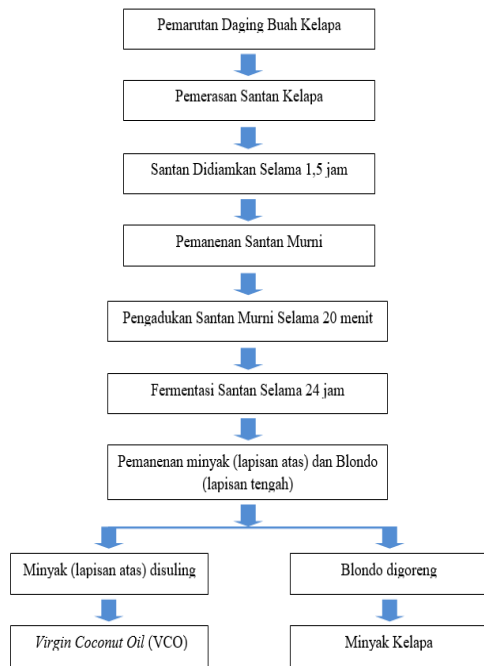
Pemarutan Daging Buah Kelapa

Pemerasan Santan Kelapa

Santan Didiamkan Selama 1,5 jam

Pemanenan Santan Murni

Pengadukan Santan Murni Selama 20 menit

Fermentasi Santan Selama 24 jam

Pemanenan minyak (lapisan atas) dan Blondo (lapisan tengah)

Minyak (lapisan atas) disuling

Virgin Coconut Oil (VCO)

Blondo digoreng

Minyak Kelapa